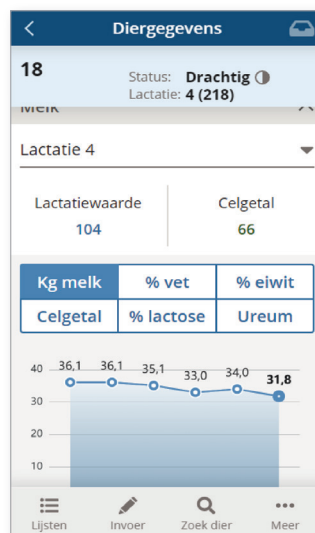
Diergegevens

18

Status: Drachtig
Lactatie: 4 (218)

Melk

Lactatie 4

Lactatiewaarde
104

Celgetal
66

| Kg melk | % vet | % eiwit |
|---|---|---|
| Celgetal | % lactose | Ureum |

40
30
20
10

36,1 36,1 35,1 33,0 34,0 31,8

Lijsten Invoer Zoek dier Meer